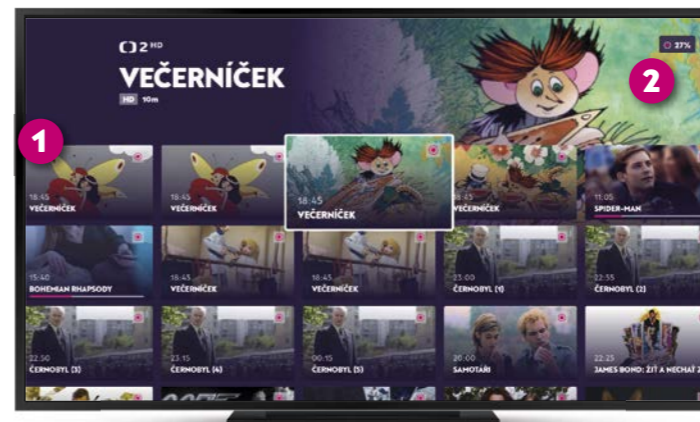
ČT2 HD
VEČERNÍČEK
HD 10m

37%

1
2

18:45
VEČERNÍČEK
18:45
VEČERNÍČEK
18:45
VEČERNÍČEK
18:45
VEČERNÍČEK
11:05
SPIDER-MAN

15:40
BOHEMIAN RHAPSODY
16:45
VEČERNÍČEK
16:45
VEČERNÍČEK
21:00
ČERNOBYL (1)
22:35
ČERNOBYL (2)

22:50
ČERNOBYL (3)
23:15
ČERNOBYL (4)
00:15
ČERNOBYL (5)
20:00
SAMOTÁŘI
22:25
JAMES BOND: ŽÍT A NECHAT Ž